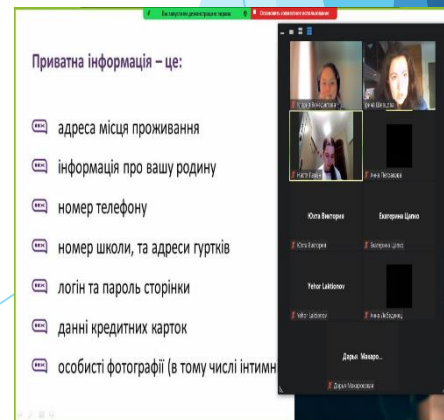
Вы запустили демонстрацию экрана
Остановить совместное использование

Приватна інформація – це:

адреса місця проживання

інформація про вашу родину

номер телефону

номер школи, та адреси гуртків

логін та пароль сторінки

данні кредитних карток

особисті фотографії (в тому числі інтимн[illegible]

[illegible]
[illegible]
Настя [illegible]
Анна Пестакова
Юхта Виктория
Екатерина Цапко
Юхта Виктория
Екатерина Цапко
Yehor Laktionov
Yehor Laktionov
Анна Лебедина
Дарья Макаро...
Дарья Макарова